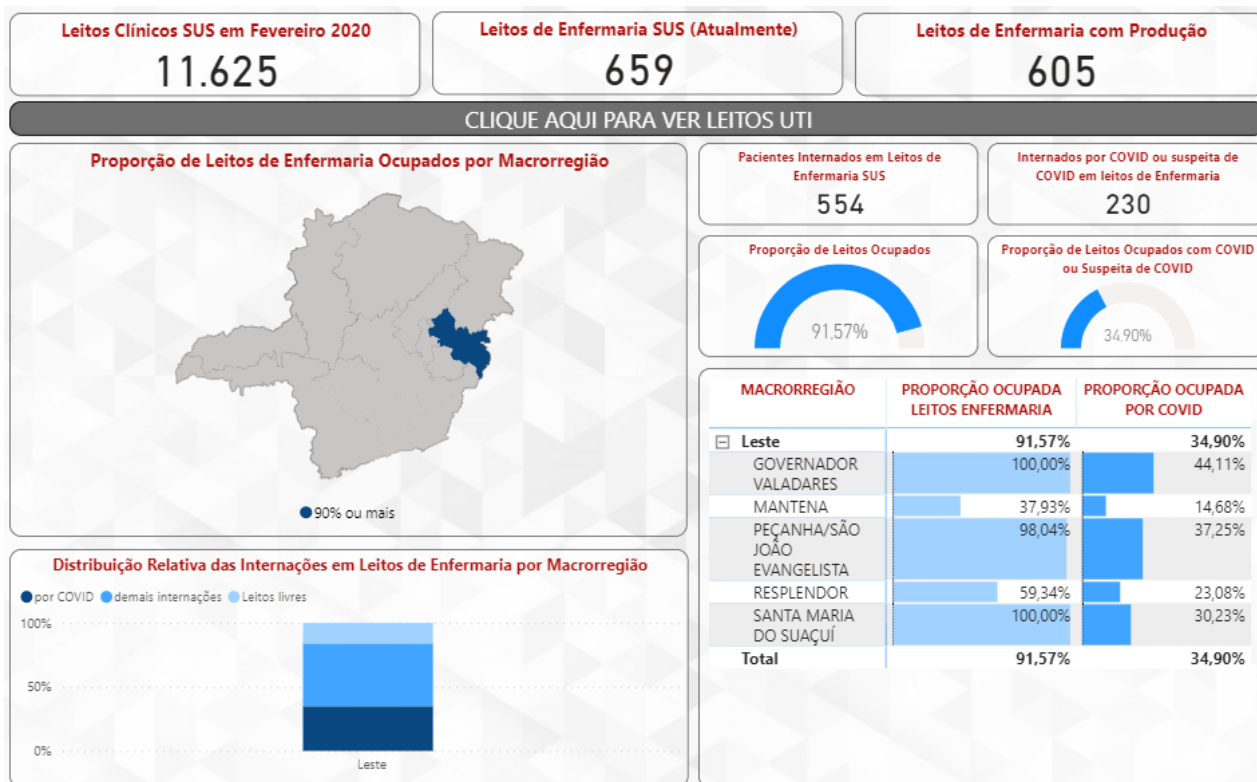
Leitos Clínicos SUS em Fevereiro 2020
11.625

Leitos de Enfermaria SUS (Atualmente)
659

Leitos de Enfermaria com Produção
605

CLIQUE AQUI PARA VER LEITOS UTI

Proporção de Leitos de Enfermaria Ocupados por Macrorregião

90% ou mais

Pacientes Internados em Leitos de Enfermaria SUS
554

Internados por COVID ou suspeita de COVID em leitos de Enfermaria
230

Proporção de Leitos Ocupados
91,57%

Proporção de Leitos Ocupados com COVID ou Suspeita de COVID
34,90%

| MACRORREGIÃO | PROPORÇÃO OCUPADA LEITOS ENFERMARIA | PROPORÇÃO OCUPADA POR COVID |
|---|---|---|
| ⊟ Leste | 91,57% | 34,90% |
| GOVERNADOR VALADARES | 100,00% | 44,11% |
| MANTENA | 37,93% | 14,68% |
| PEÇANHA/SÃO JOÃO EVANGELISTA | 98,04% | 37,25% |
| RESPLENDOR | 59,34% | 23,08% |
| SANTA MARIA DO SUAÇUÍ | 100,00% | 30,23% |
| Total | 91,57% | 34,90% |

Distribuição Relativa das Internações em Leitos de Enfermaria por Macrorregião

por COVID demais internações Leitos livres

100%
50%
0%
Leste